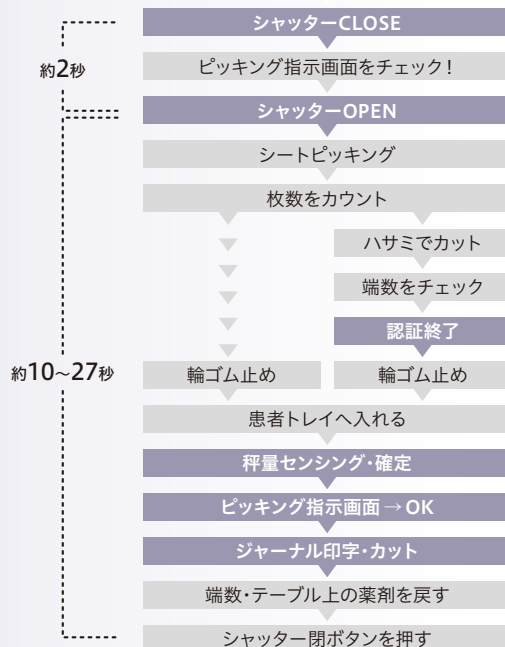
約2秒

シャッターCLOSE

ピッキング指示画面をチェック！

シャッターOPEN

シートピッキング

枚数をカウント

ハサミでカット

端数をチェック

認証終了

約10～27秒

輪ゴム止め

輪ゴム止め

患者トレイへ入れる

秤量センシング・確定

ピッキング指示画面 → OK

ジャーナル印字・カット

端数・テーブル上の薬剤を戻す

シャッター閉ボタンを押す